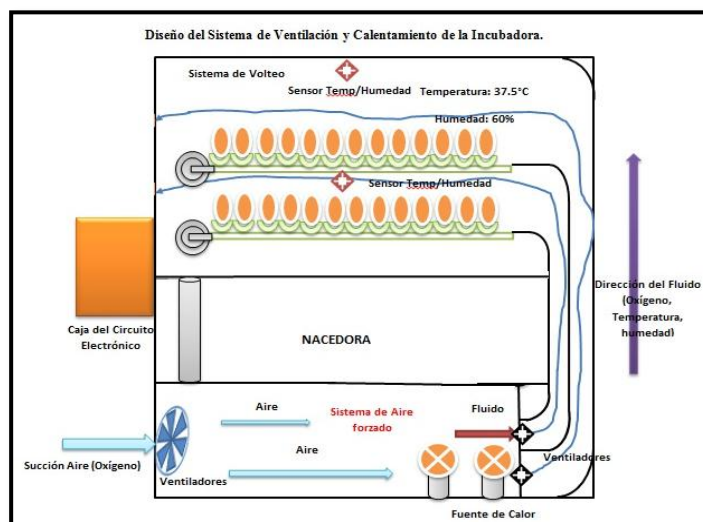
Diseño del Sistema de Ventilación y Calentamiento de la Incubadora.

Sistema de Volteo

Sensor Temp/Humedad

Temperatura: 37.5°C

Humedad: 60%

Sensor Temp/Humedad

Caja del Circuito Electrónico

NACEDORA

Dirección del Fluido (Oxígeno, Temperatura, humedad)

Aire

Sistema de Aire forzado

Fluido

Aire

Succión Aire (Oxígeno)

Ventiladores

Ventiladores

Fuente de Calor